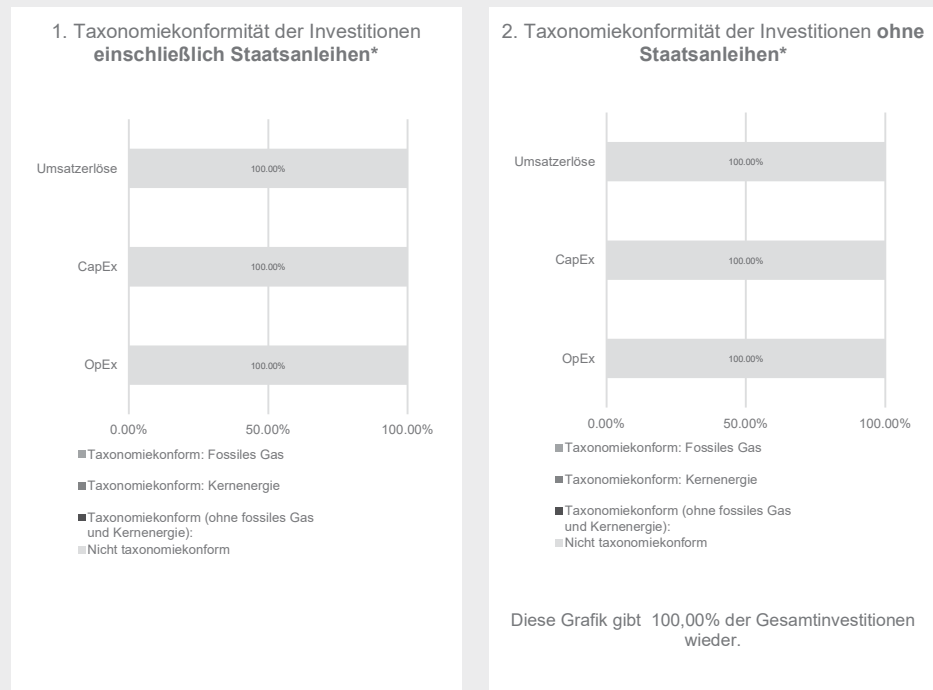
1. Taxonomiekonformität der Investitionen **einschließlich Staatsanleihen***

Umsatzerlöse
100.00%

CapEx
100.00%

OpEx
100.00%

0.00% 50.00% 100.00%

Taxonomiekonform: Fossiles Gas

Taxonomiekonform: Kernenergie

Taxonomiekonform (ohne fossiles Gas und Kernenergie):

Nicht taxonomiekonform

2. Taxonomiekonformität der Investitionen **ohne Staatsanleihen***

Umsatzerlöse
100.00%

CapEx
100.00%

OpEx
100.00%

0.00% 50.00% 100.00%

Taxonomiekonform: Fossiles Gas

Taxonomiekonform: Kernenergie

Taxonomiekonform (ohne fossiles Gas und Kernenergie):

Nicht taxonomiekonform

Diese Grafik gibt 100,00% der Gesamtinvestitionen wieder.